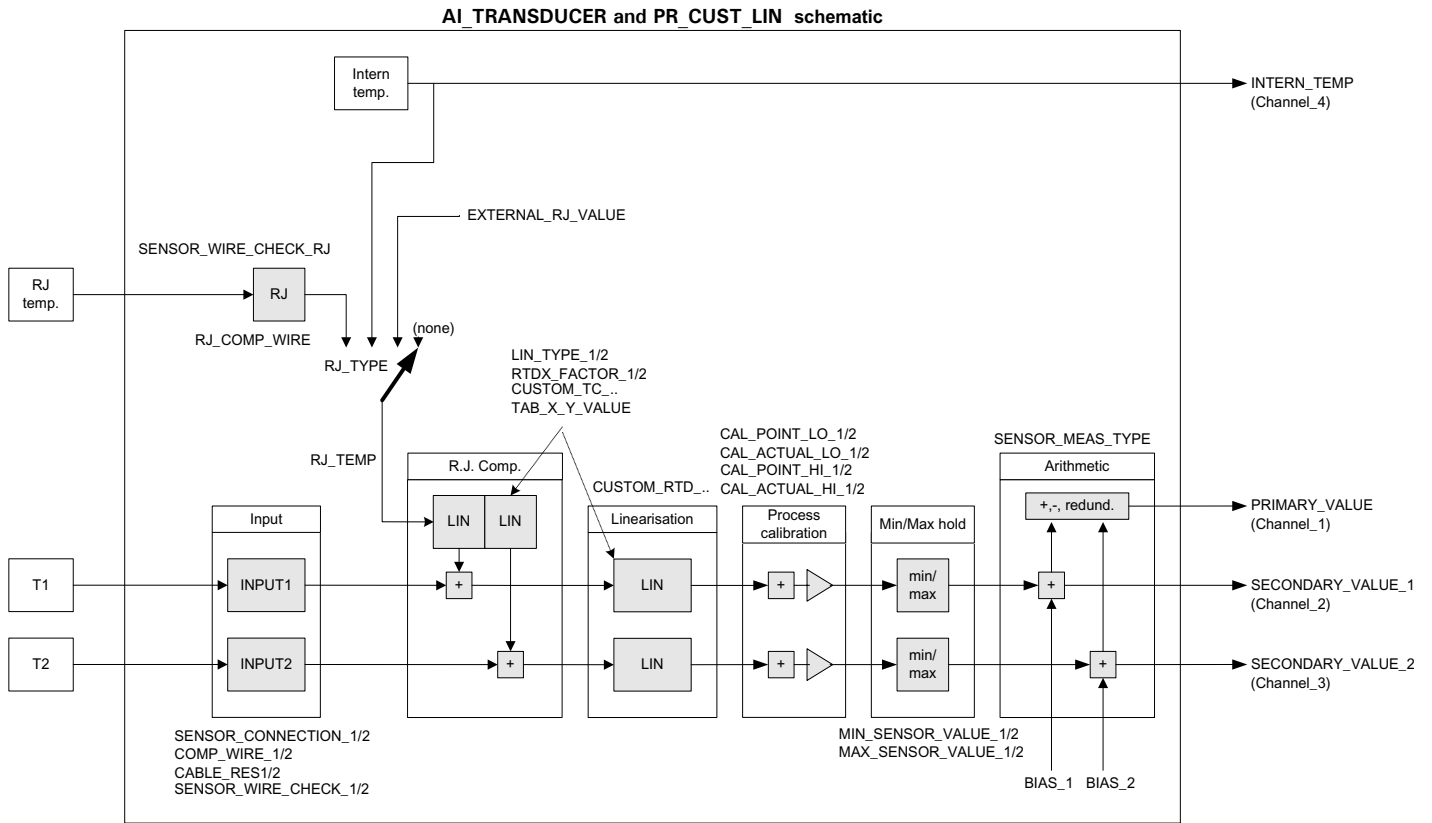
AI_TRANSDUCER and PR_CUST_LIN schematic

Intern temp.

INTERN_TEMP
(Channel_4)

EXTERNAL_RJ_VALUE

SENSOR_WIRE_CHECK_RJ

RJ temp.

RJ

RJ_COMP_WIRE

(none)

RJ_TYPE

LIN_TYPE_1/2
RTDX_FACTOR_1/2
CUSTOM_TC_..
TAB_X_Y_VALUE

CAL_POINT_LO_1/2
CAL_ACTUAL_LO_1/2
CAL_POINT_HI_1/2
CAL_ACTUAL_HI_1/2

SENSOR_MEAS_TYPE

RJ_TEMP

R.J. Comp.

Arithmetic

CUSTOM_RTD_..

LIN

LIN

+,-, redund.

PRIMARY_VALUE
(Channel_1)

Input

Linearisation

Process calibration

Min/Max hold

T1

INPUT1

+

LIN

+

min/ max

+

SECONDARY_VALUE_1
(Channel_2)

T2

INPUT2

+

LIN

+

min/ max

+

SECONDARY_VALUE_2
(Channel_3)

SENSOR_CONNECTION_1/2
COMP_WIRE_1/2
CABLE_RES1/2
SENSOR_WIRE_CHECK_1/2

MIN_SENSOR_VALUE_1/2
MAX_SENSOR_VALUE_1/2

BIAS_1

BIAS_2